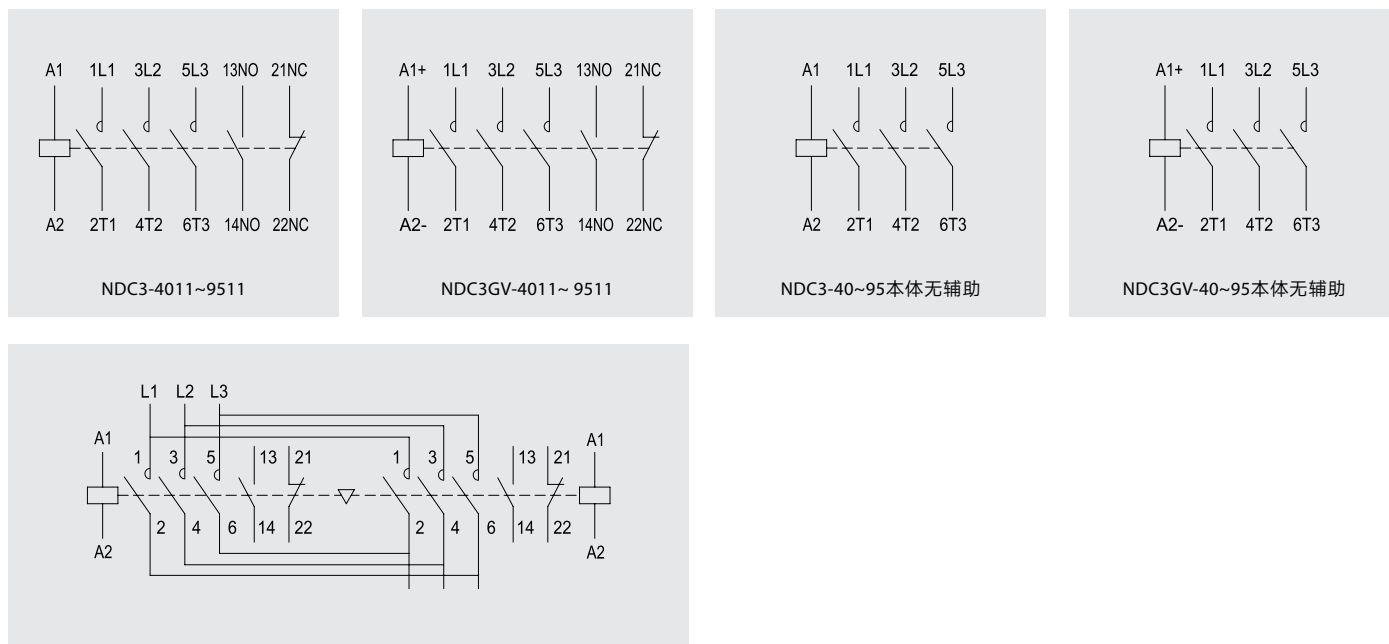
A1 1L1 3L2 5L3 13NO 21NC

A2 2T1 4T2 6T3 14NO 22NC

NDC3-4011~9511

A1+ 1L1 3L2 5L3 13NO 21NC

A2- 2T1 4T2 6T3 14NO 22NC

NDC3GV-4011~ 9511

A1 1L1 3L2 5L3

A2 2T1 4T2 6T3

NDC3-40~95本体无辅助

A1+ 1L1 3L2 5L3

A2- 2T1 4T2 6T3

NDC3GV-40~95本体无辅助

L1 L2 L3

A1 1 3 5 13 21 1 3 5 13 21 A1

A2 2 4 6 14 22 2 4 6 14 22 A2